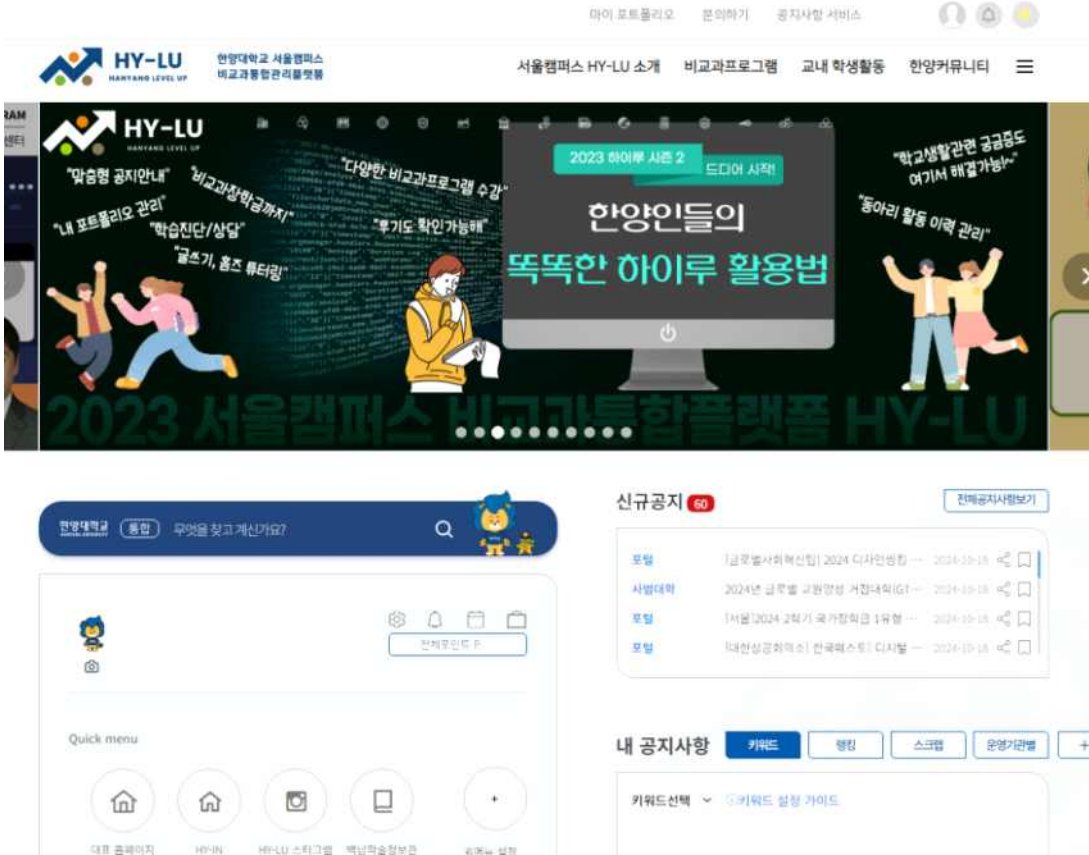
마이 포트폴리오 문의하기 공지사항 서비스

HY-LU HANYANG LEVEL UP 한양대학교 서울캠퍼스 비교과통합관리플랫폼

서울캠퍼스 HY-LU 소개 비교과프로그램 교내 학생활동 한양커뮤니티

HY-LU HANYANG LEVEL UP

"맞춤형 공지안내" "비교과장학금까지" "다양한 비교과프로그램 수강" "내 포트폴리오 관리" "학습진단/상담" "후기도 확인가능해" "글쓰기, 홈즈 튜터링"

2023 하이루 시즌 2 드디어 시작!

한양인들의 똑똑한 하이루 활용법

"학교생활관련 궁금증도 여기서 해결가능~" "동아리 활동 이력 관리"

2023 서울캠퍼스 비교과통합플랫폼 HY-LU

한양대학교 통합 무엇을 찾고 계신가요?

전체포인트 P

Quick menu

대표 홈페이지 HY-IN HY-LU 스타그램 백남학술정보관 퀵메뉴 설정

신규공지 60 전체공지사항보기

포털 [글로벌사회혁신단] 2024 디자인씽킹 ... 2024-10-18
사범대학 2024년 글로벌 교원양성 거점대학(G1 ... 2024-10-18
포털 [서울]2024-2학기 국가장학금 1유형 ... 2024-10-18
포털 [대한상공회의소] 한국패스트 디지털 ... 2024-10-18

내 공지사항 키워드 랭킹 스크랩 운영기관별 +

키워드선택 키워드 설정 가이드